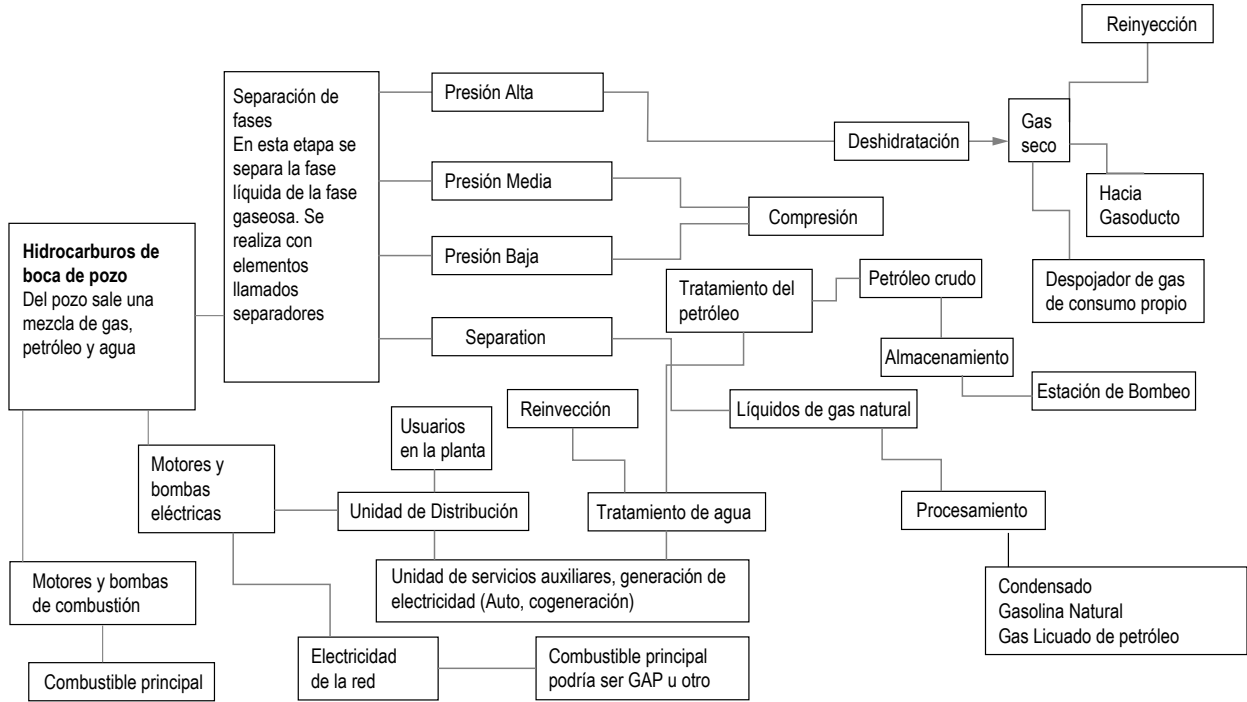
Reinyección

Separación de fases
En esta etapa se separa la fase líquida de la fase gaseosa. Se realiza con elementos llamados separadores

Presión Alta

Deshidratación

Gas seco

Presión Media

Compresión

Hacia Gasoducto

Hidrocarburos de boca de pozo
Del pozo sale una mezcla de gas, petróleo y agua

Presión Baja

Tratamiento del petróleo

Petróleo crudo

Despojador de gas de consumo propio

Separation

Almacenamiento

Estación de Bombeo

Usuarios en la planta

Reinvección

Líquidos de gas natural

Motores y bombas eléctricas

Unidad de Distribución

Tratamiento de agua

Procesamiento

Unidad de servicios auxiliares, generación de electricidad (Auto, cogeneración)

Motores y bombas de combustión

Condensado
Gasolina Natural
Gas Licuado de petróleo

Electricidad de la red

Combustible principal podría ser GAP u otro

Combustible principal